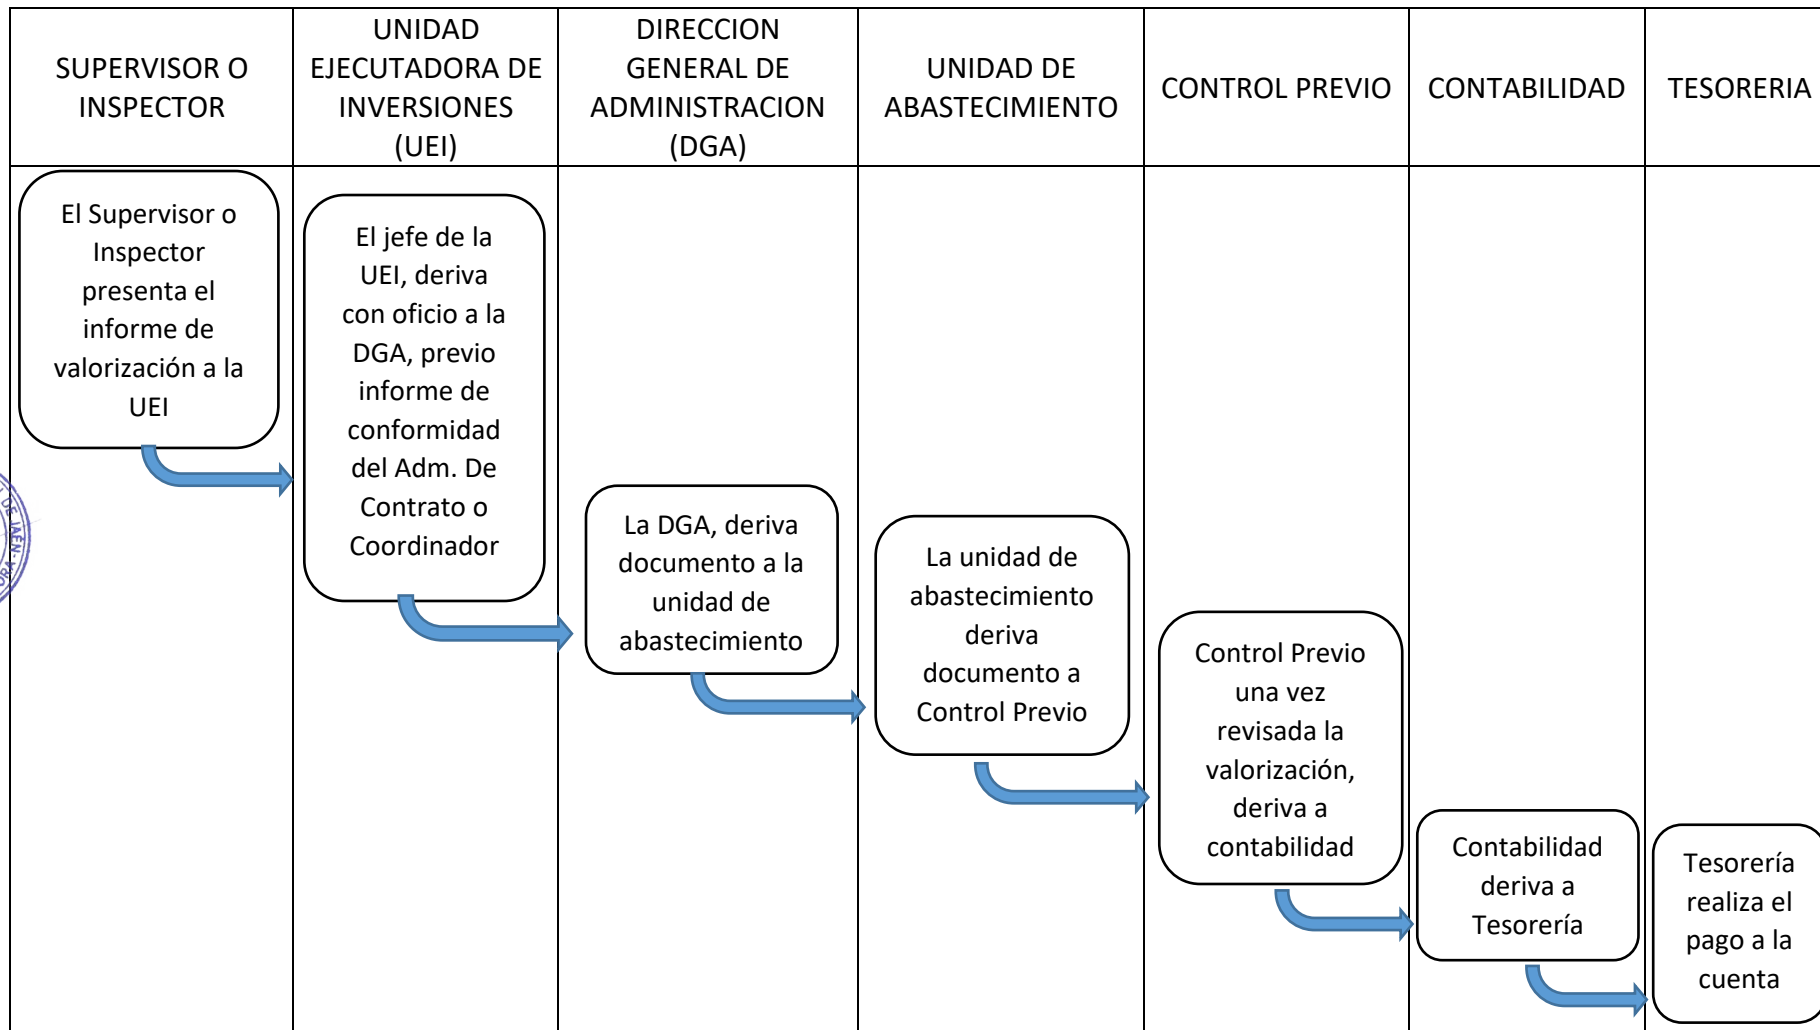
| SUPERVISOR O INSPECTOR | UNIDAD EJECUTADORA DE INVERSIONES (UEI) | DIRECCION GENERAL DE ADMINISTRACION (DGA) | UNIDAD DE ABASTECIMIENTO | CONTROL PREVIO | CONTABILIDAD | TESORERIA |
|---|---|---|---|---|---|---|
| El Supervisor o Inspector presenta el informe de valorización a la UEI | El jefe de la UEI, deriva con oficio a la DGA, previo informe de conformidad del Adm. De Contrato o Coordinador | La DGA, deriva documento a la unidad de abastecimiento | La unidad de abastecimiento deriva documento a Control Previo | Control Previo una vez revisada la valorización, deriva a contabilidad | Contabilidad deriva a Tesorería | Tesorería realiza el pago a la cuenta |

DE JAEN